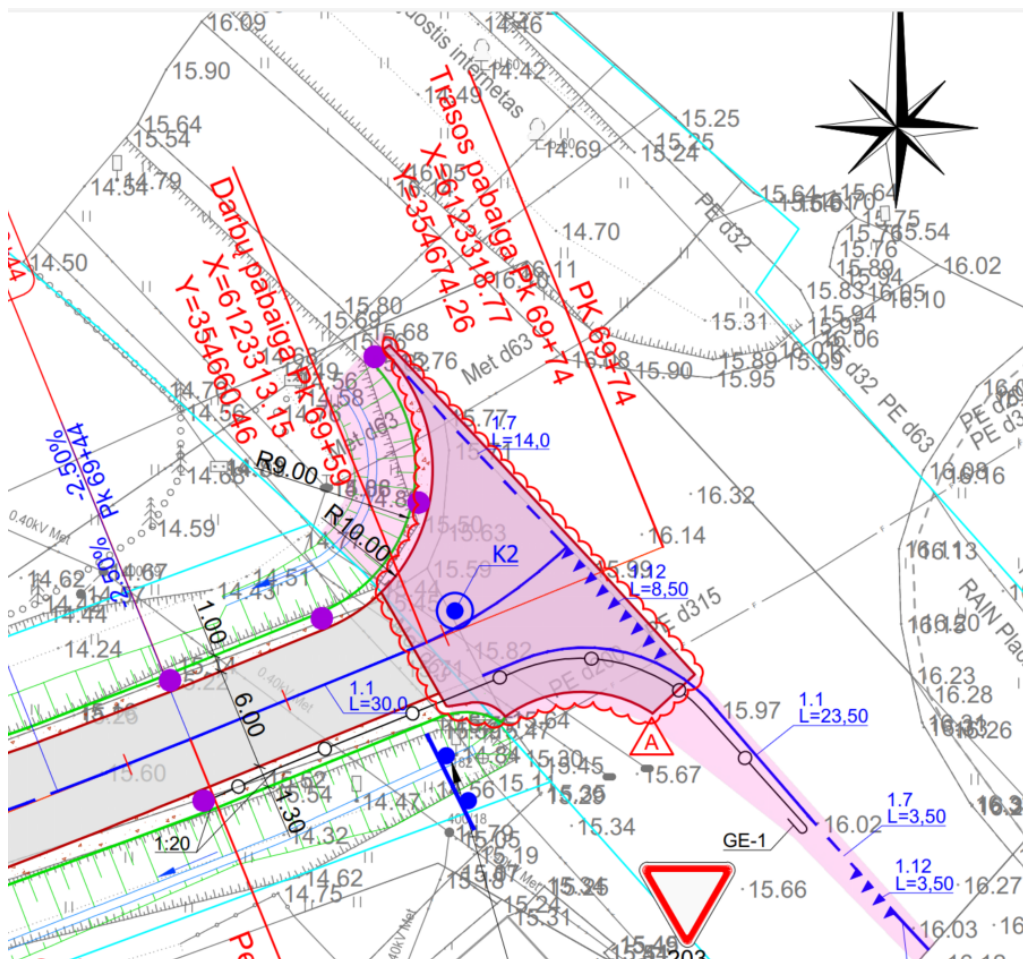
16.09
15.90
15.64
15.54
14.54
14.79
14.50
Jostis internetas
14.46
14.42
15.49
Trasos pabaiga PK 69+74
X=6123318.77
Y=354674.26
16.05
14.69
15.25
15.25
15.24
14.70
PE d32
15.64
15.64
15.70
15.75
15.54
15.76
15.89
15.94
16.02
15.83
16.05
16.10
15.94
16.06
15.31
PK 69+74
Darbų pabaiga PK 69+59
X=6123313.15
Y=354660.46
15.80
15.69
15.68
Met d63
15.76
15.90
15.89
15.95
PE d32
PE d63
14.58
14.56
1.7
L=14,0
15.77
15.71
R9.00
14.68
15.86
14.82
16.32
16.16
-2.50%
Pk 69+44
0.40kV Met
R10.00
15.50
15.63
16.14
14.59
K2
15.59
1.12
L=8,50
d315
16.13
2.50%
14.62
14.67
14.51
14.43
14.44
1.00
16.20
RAIN
14.24
15.82
15.22
15.20
1.1
L=30,0
6.00
16.23
16.28
15.97
1.1
L=23,50
16.31
16.26
A
15.60
15.62
15.54
14.84
15.30
15.45
15.67
15.26
14.47
1:30
15.34
14.32
1:20
15.79
15.65
15.19
1.7
L=3,50
16.02
GE-1
14.62
14.75
15.87
15.24
1.12
L=3,50
16.27
15.66
15.31
16.03